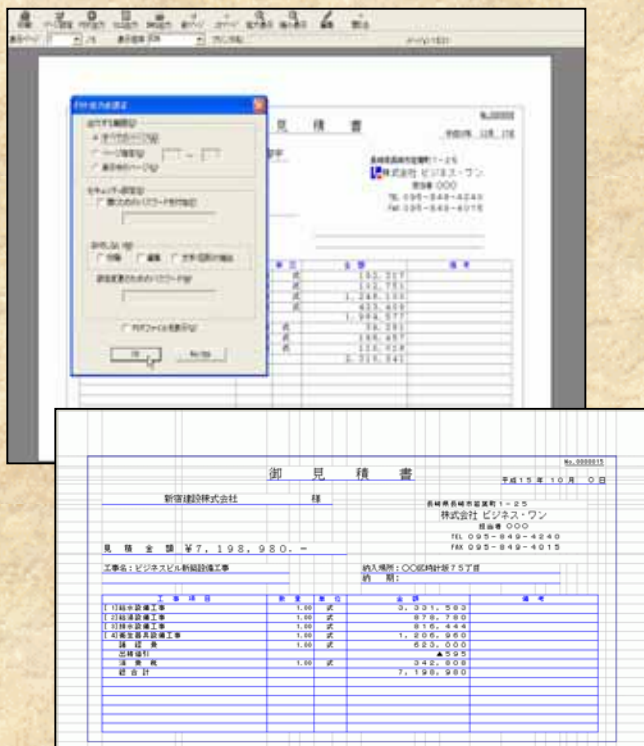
No.0000015

御　見　積　書

平成15年 10月 0日

新宿建設株式会社　様

長崎県長崎市宮原町1-25
株式会社 ビジネス・ワン
担当者 ○○○
TEL 095-849-4240
FAX 095-849-4015

見 積 金 額 ¥7,198,980.-

工事名：ビジネスビル新設設備工事

納入場所：○○郡時計坂75丁目
納　期：

| 工 事 項 目 | 数 量 | 単 位 | 金 額 | 備 考 |
|---|---|---|---|---|
| (1)給水設備工事 | 1.00 | 式 | 3,331,583 | |
| (2)給湯設備工事 | 1.00 | 式 | 878,780 | |
| (3)排水設備工事 | 1.00 | 式 | 816,444 | |
| (4)衛生器具設備工事 | 1.00 | 式 | 1,206,960 | |
| 諸 経 費 | | | 623,000 | |
| 出精値引 | | | ▲395 | |
| 消 費 税 | 1.00 | 式 | 342,608 | |
| 総 合 計 | | | 7,198,980 | |

見　積　書

長崎県長崎市宮原町1-25
株式会社 ビジネス・ワン
担当者 ○○○
TEL 095-849-4240
FAX 095-849-4015

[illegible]